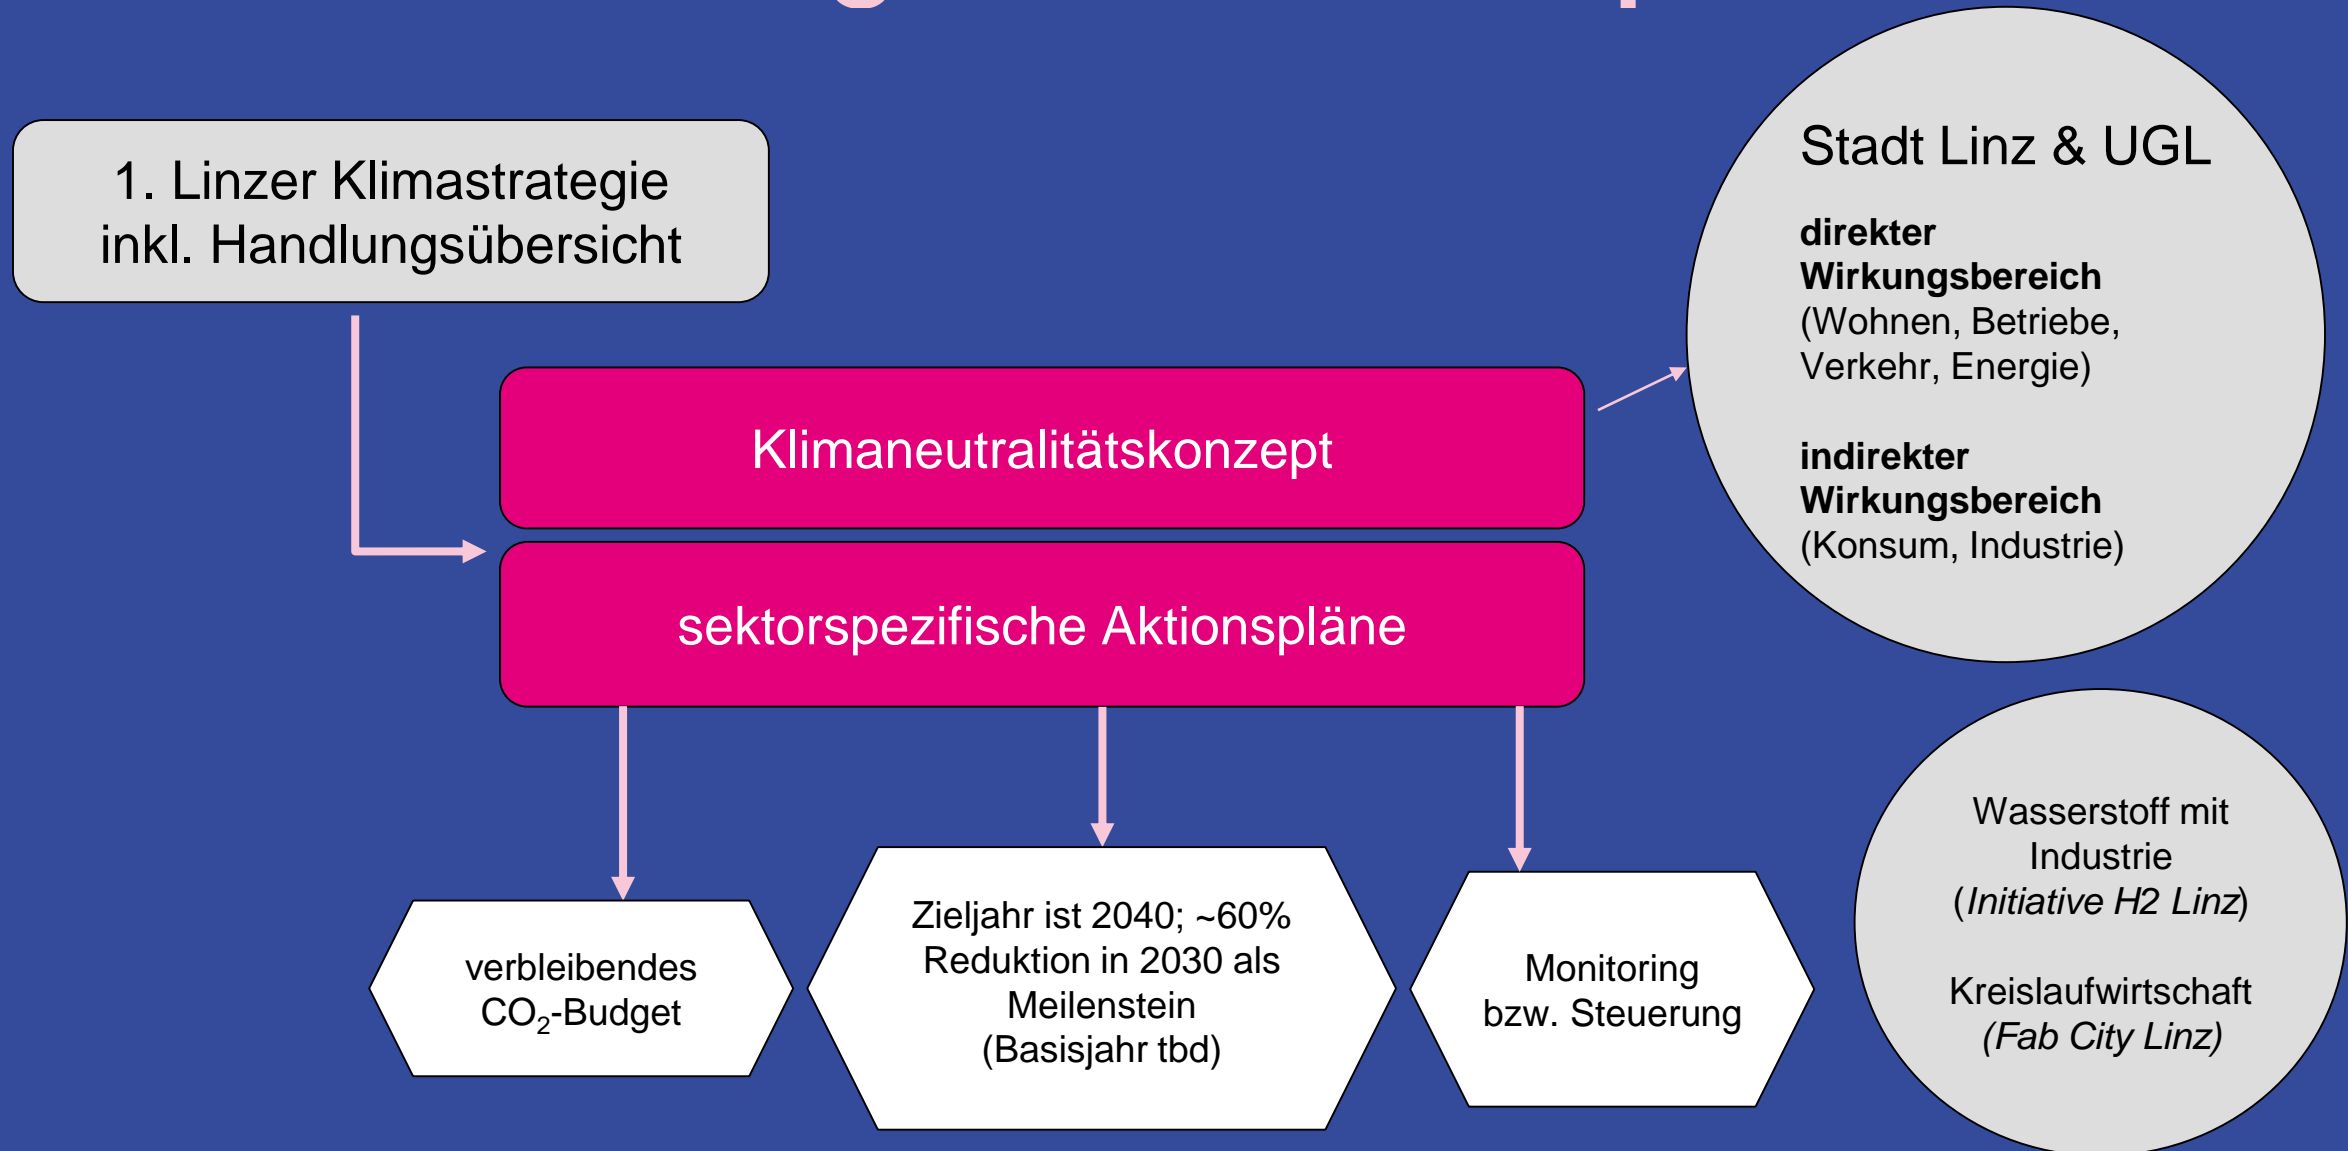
1. Linzer Klimastrategie inkl. Handlungsübersicht

Klimaneutralitätskonzept

sektorspezifische Aktionspläne

Stadt Linz & UGL

**direkter Wirkungsbereich** (Wohnen, Betriebe, Verkehr, Energie)

**indirekter Wirkungsbereich** (Konsum, Industrie)

verbleibendes $CO_2$-Budget

Zieljahr ist 2040; ~60% Reduktion in 2030 als Meilenstein (Basisjahr tbd)

Monitoring bzw. Steuerung

Wasserstoff mit Industrie (*Initiative H2 Linz*)

Kreislaufwirtschaft *(Fab City Linz)*